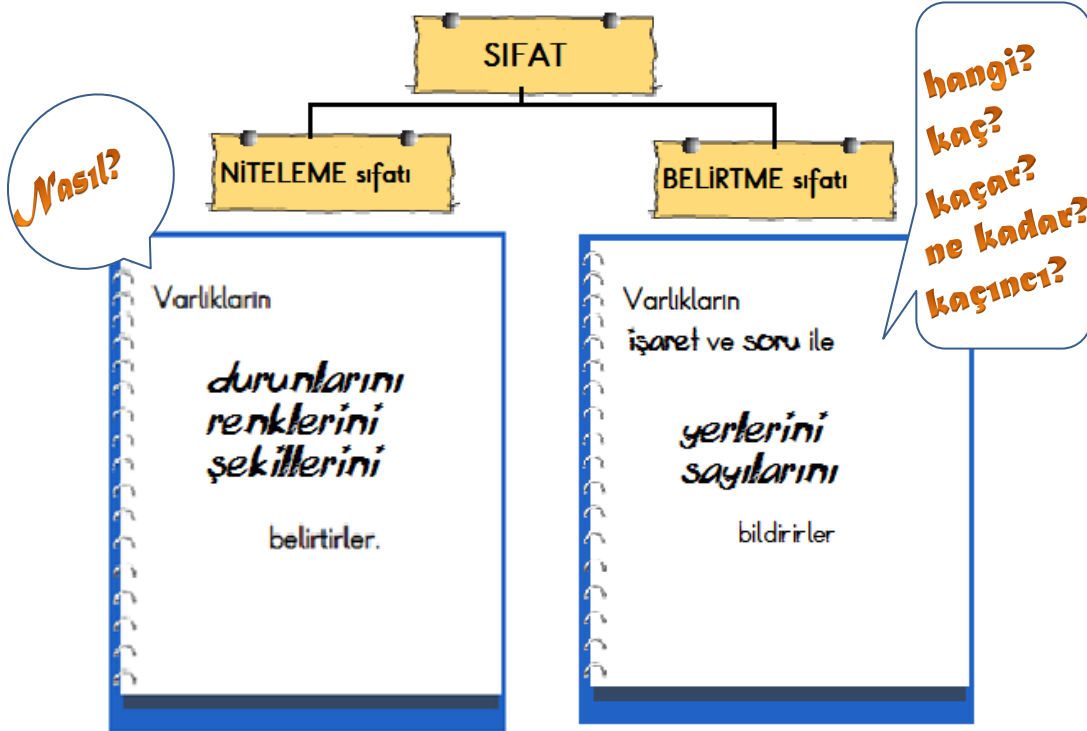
SIFAT

NİTELEME sıfatı

BELİRTME sıfatı

Nasıl?

hangi?
kaç?
kaçar?
ne kadar?
kaçıncı?

Varlıkların

durumlarını
renklerini
şekillerini

belirtirler.

Varlıkların
işaret ve soru ile

yerlerini
sayılarını

bildirirler